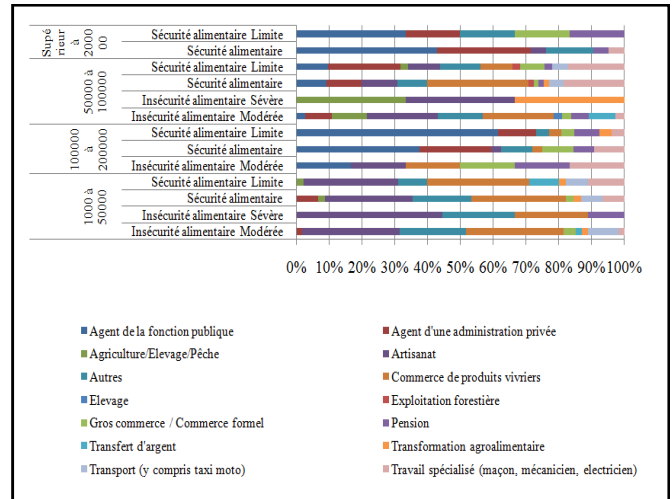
| | |
|---|---|
| Supérieur à 200000 | Sécurité alimentaire Limite |
| | Sécurité alimentaire |
| 50000 à 100000 | Sécurité alimentaire Limite |
| | Sécurité alimentaire |
| | Insécurité alimentaire Sévère |
| | Insécurité alimentaire Modérée |
| 100000 à 200000 | Sécurité alimentaire Limite |
| | Sécurité alimentaire |
| | Insécurité alimentaire Modérée |
| 1000 à 50000 | Sécurité alimentaire Limite |
| | Sécurité alimentaire |
| | Insécurité alimentaire Sévère |
| | Insécurité alimentaire Modérée |

0% 10% 20% 30% 40% 50% 60% 70% 80% 90% 100%

Agent de la fonction publique
Agent d'une administration privée
Agriculture/Elevage/Pêche
Artisanat
Autres
Commerce de produits vivriers
Elevage
Exploitation forestière
Gros commerce / Commerce formel
Pension
Transfert d'argent
Transformation agroalimentaire
Transport (y compris taxi moto)
Travail spécialisé (maçon, mécanicien, electricien)